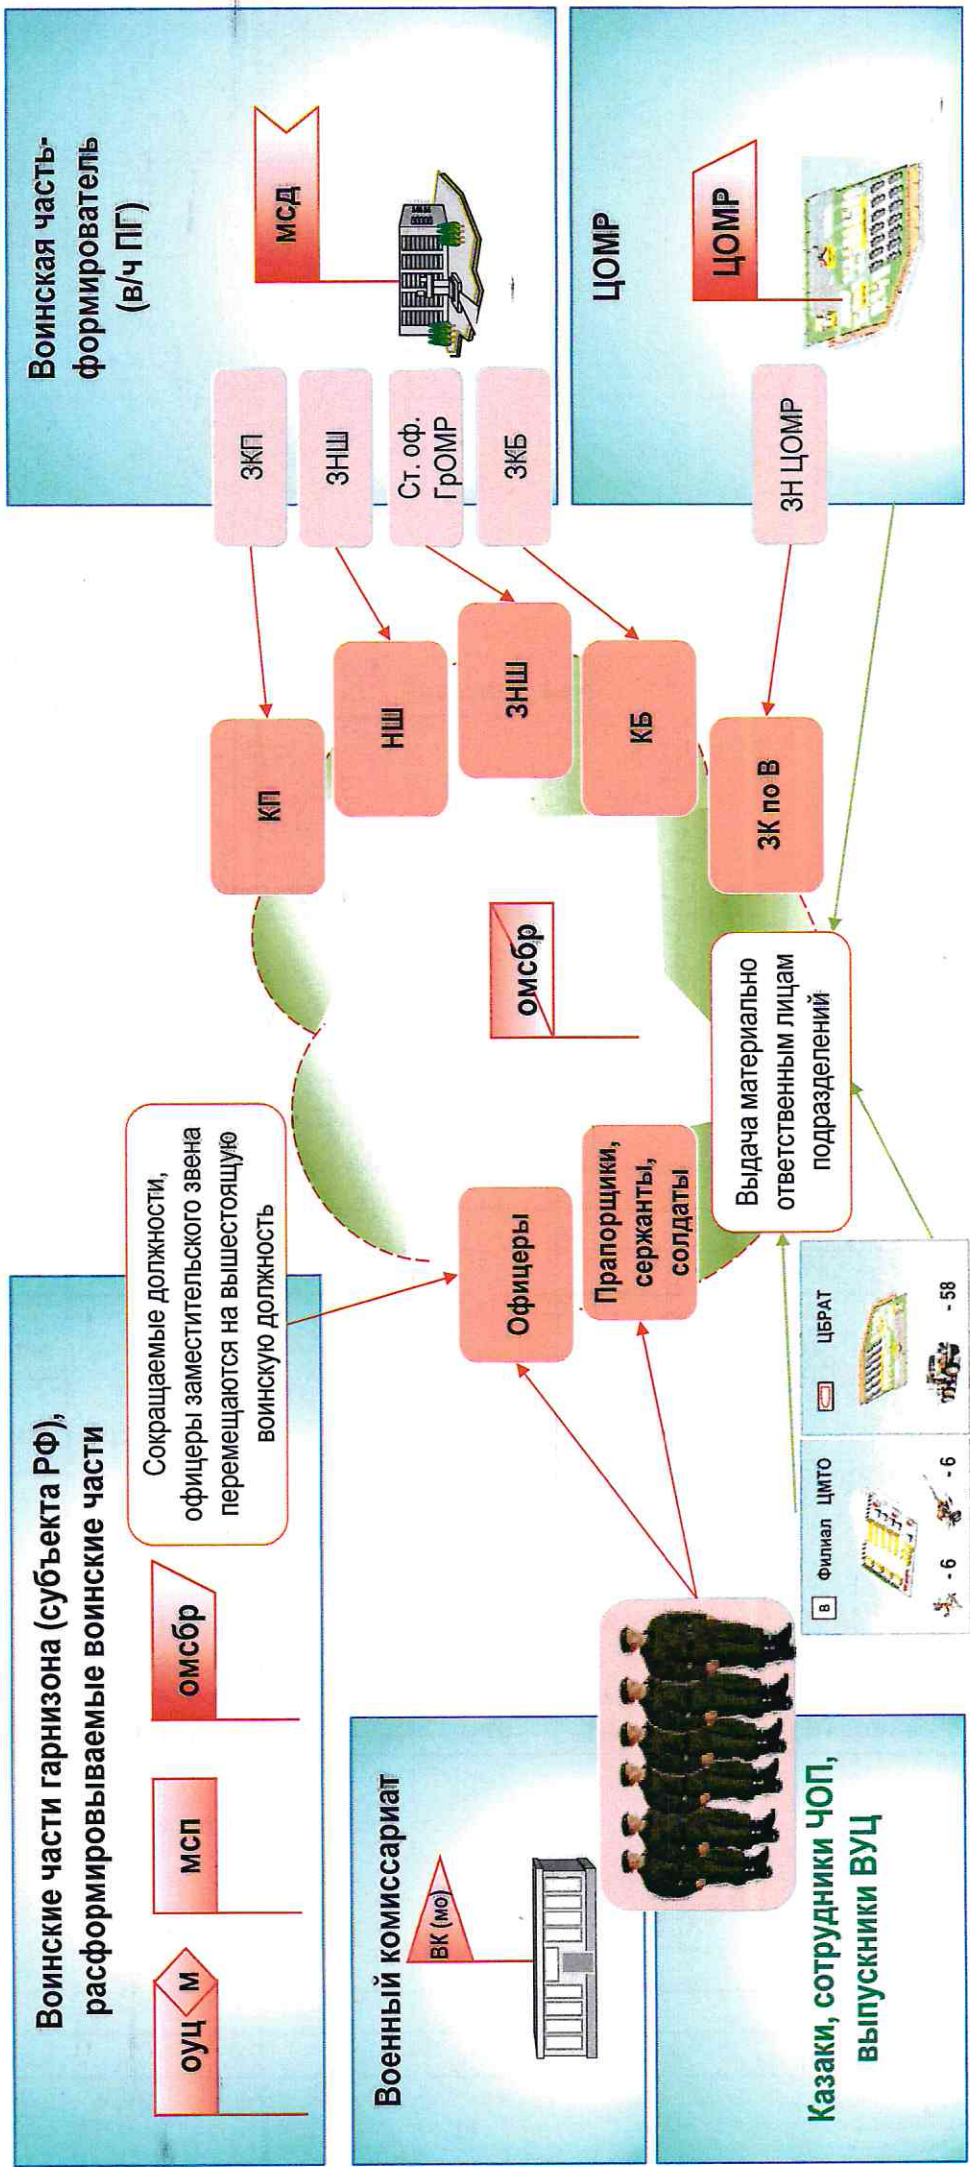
Воинская часть-формирователь (в/ч ПГ)

мсд

ЗКП

ЗНШ

Ст. оф. ГрОМР

ЗКБ

ЦОМР

ЦОМР

ЗН ЦОМР

КП

НШ

ЗНШ

КБ

ЗК по В

омсбр

Выдача материально ответственным лицам подразделений

Воинские части гарнизона (субъекта РФ), расформировываемые воинские части

ОУЦ

М

мсп

омсбр

Сокращаемые должности, офицеры заместительского звена перемещаются на вышестоящую воинскую должность

Офицеры

Прапорщики, сержанты, солдаты

Военный комиссариат

ВК (МО)

Казаки, сотрудники ЧОП, выпускники ВУЦ

В

Филиал

ЦМТО

-6

-6

ЦБРАТ

-58